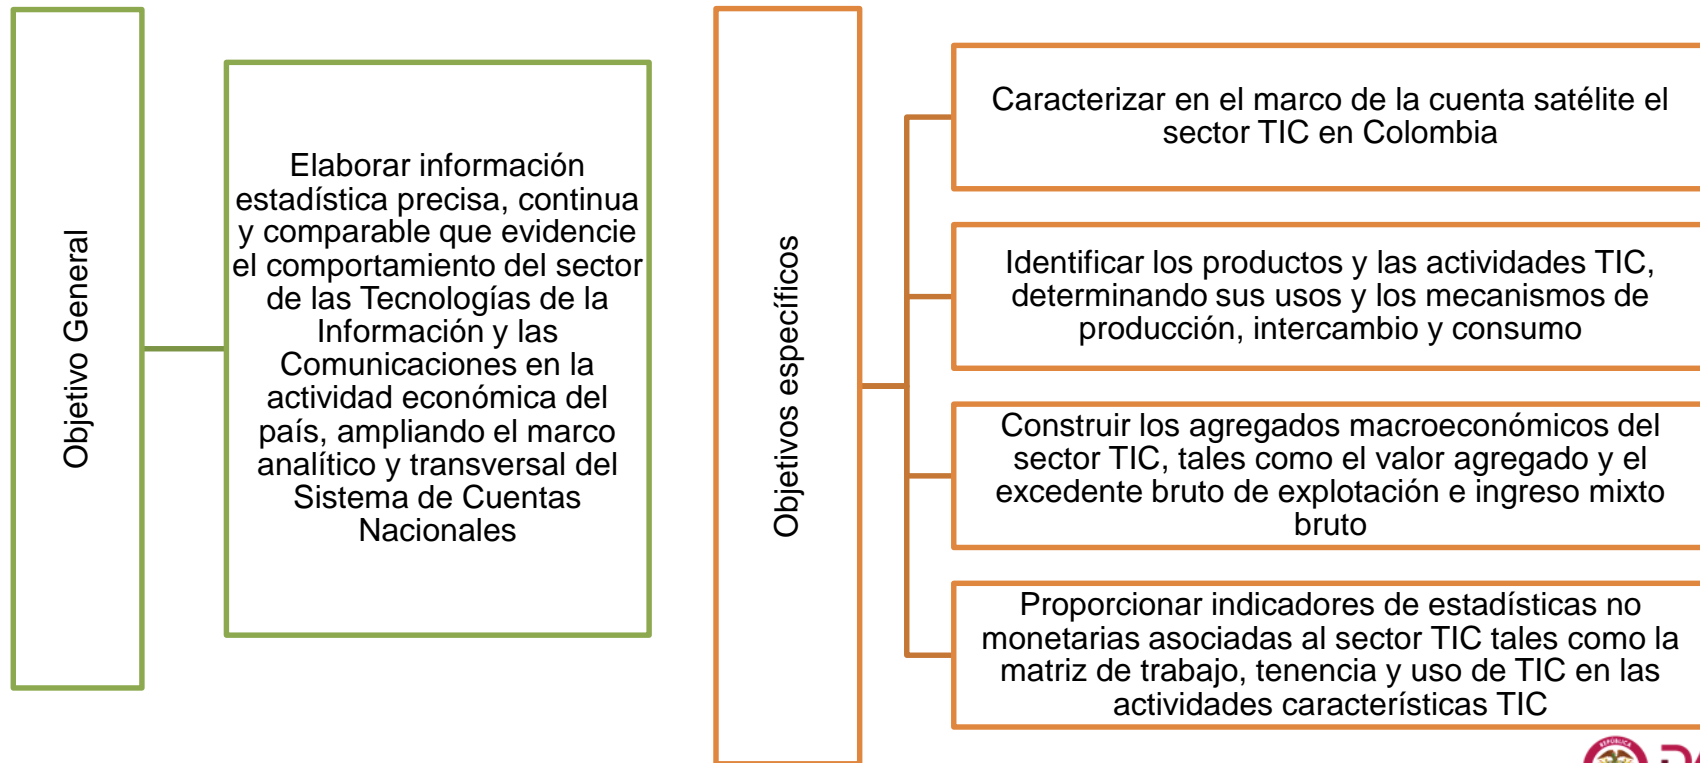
Objetivo General

Elaborar información estadística precisa, continua y comparable que evidencie el comportamiento del sector de las Tecnologías de la Información y las Comunicaciones en la actividad económica del país, ampliando el marco analítico y transversal del Sistema de Cuentas Nacionales

Objetivos específicos

Caracterizar en el marco de la cuenta satélite el sector TIC en Colombia

Identificar los productos y las actividades TIC, determinando sus usos y los mecanismos de producción, intercambio y consumo

Construir los agregados macroeconómicos del sector TIC, tales como el valor agregado y el excedente bruto de explotación e ingreso mixto bruto

Proporcionar indicadores de estadísticas no monetarias asociadas al sector TIC tales como la matriz de trabajo, tenencia y uso de TIC en las actividades características TIC